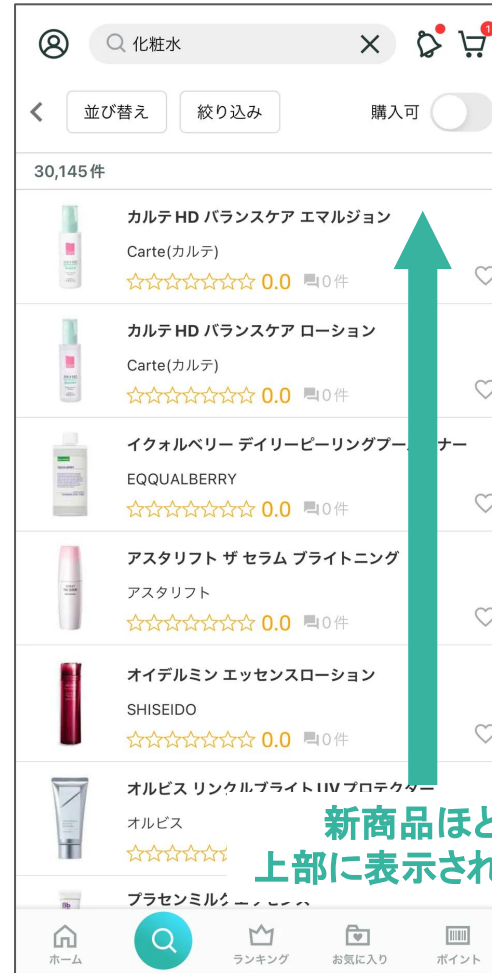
化粧水

並び替え 絞り込み 購入可

30,145件

カルテ HD バランスケア エマルジョン
Carte(カルテ)
☆☆☆☆☆☆☆ 0.0 0件

カルテ HD バランスケア ローション
Carte(カルテ)
☆☆☆☆☆☆☆ 0.0 0件

イクォルベリー デイリーピーリングプー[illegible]ナー
EQQUALBERRY
☆☆☆☆☆☆☆ 0.0 0件

アスタリフト ザ セラム ブライトニング
アスタリフト
☆☆☆☆☆☆☆ 0.0 0件

オイデルミン エッセンスローション
SHISEIDO
☆☆☆☆☆☆☆ 0.0 0件

オルビス リンクルブライトUVプロテクター
オルビス
☆☆☆☆☆

プラセンミル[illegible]

新商品ほど
上部に表示され

ホーム ランキング お気に入り ポイント